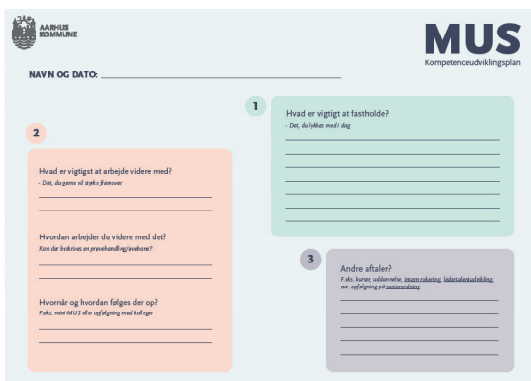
AARHUS KOMMUNE

MUS
Kompetenceudviklingsplan

NAVN OG DATO: ______________________________

1

Hvad er vigtigt at fastholde?
- Det, du lykkes med i dag

2

Hvad er vigtigst at arbejde videre med?
- Det, du gerne vil styrke fremover

Hvordan arbejder du videre med det?
Kan der beskrives en prøvehandling/øvebane?

Hvornår og hvordan følges der op?
F.eks. mini-MUS eller opfølgning med kollega

3

Andre aftaler?
F.eks. kurser, uddannelse, intern rokering, ledertalentudvikling, evt. opfølgning på seniorordning